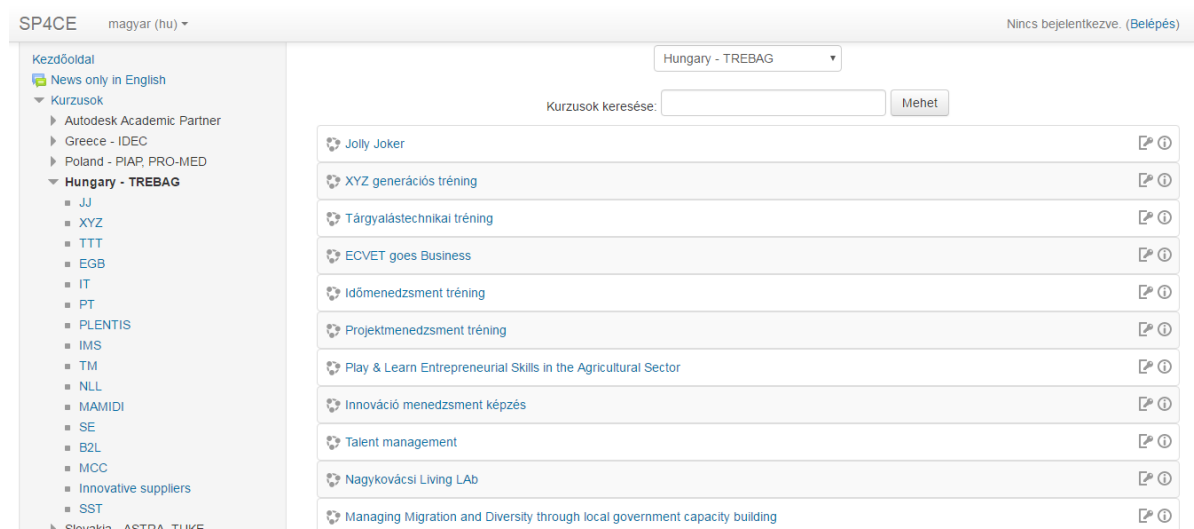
SP4CE magyar (hu) ▾

Nincs bejelentkezve. (Belépés)

Kezdőoldal
News only in English
Kurzusok
Autodesk Academic Partner
Greece - IDEC
Poland - PIAP, PRO-MED
Hungary - TREBAG
JJ
XYZ
TTT
EGB
IT
PT
PLENTIS
IMS
TM
NLL
MAMIDI
SE
B2L
MCC
Innovative suppliers
SST
Slovakia - ASTRA, TUKE

Hungary - TREBAG

Kurzusok keresése: Mehet

Jolly Joker
XYZ generációs tréning
Tárgyalástechnikai tréning
ECVET goes Business
Idômenedzsment tréning
Projektmenedzsment tréning
Play & Learn Entrepreneurial Skills in the Agricultural Sector
Innováció menedzsment képzés
Talent management
Nagykovácsi Living LAb
Managing Migration and Diversity through local government capacity building